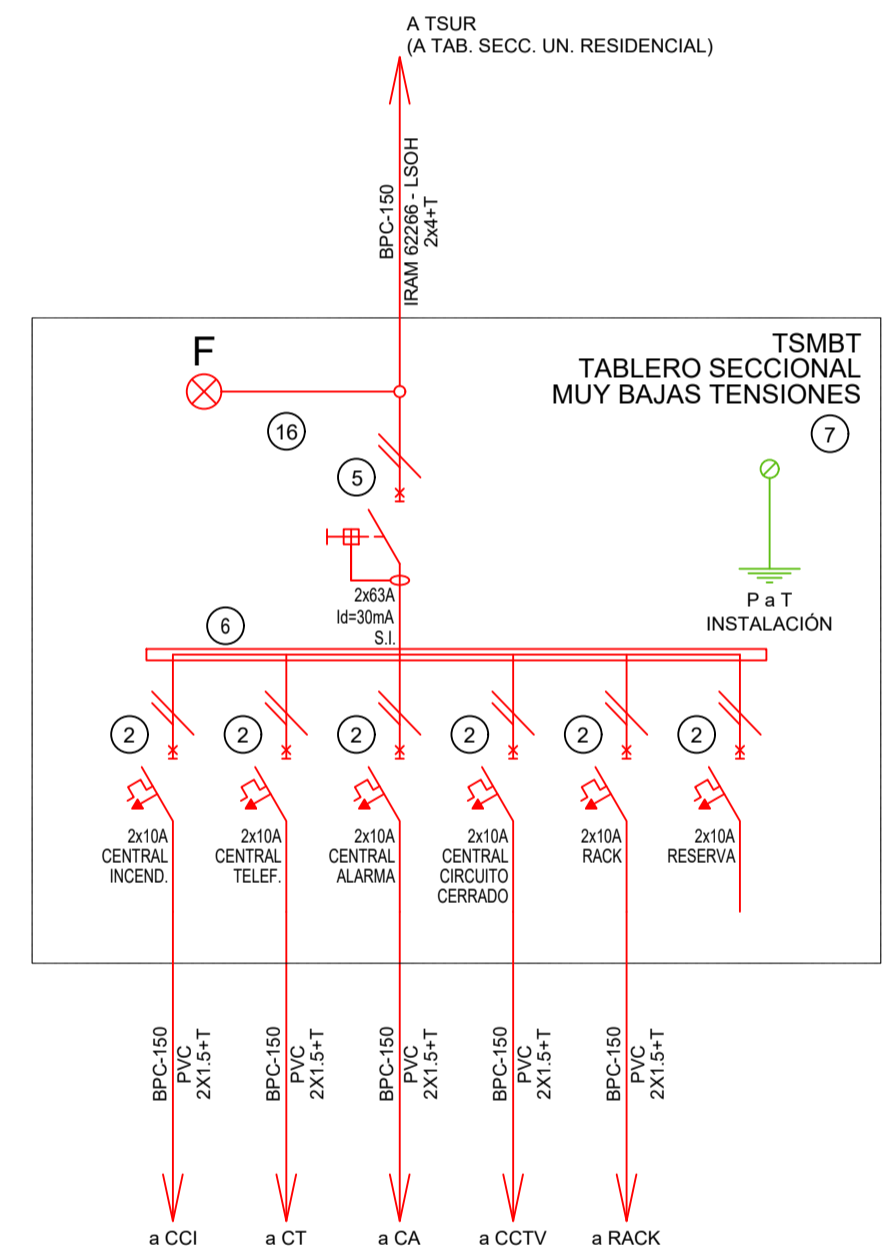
A TSUR
(A TAB. SECC. UN. RESIDENCIAL)

BPC-150
IRAM 62266 - LSOH
2x4+T

TSMBT
TABLERO SECCIONAL
MUY BAJAS TENSIONES

F

16

7

5

2x63A
Id=30mA
S.I.

P a T
INSTALACIÓN

6

2

2

2

2

2

2

2x10A
CENTRAL
INCEND.

2x10A
CENTRAL
TELEF.

2x10A
CENTRAL
ALARMA

2x10A
CENTRAL
CIRCUITO
CERRADO

2x10A
RACK

2x10A
RESERVA

BPC-150
PVC
2X1.5+T

BPC-150
PVC
2X1.5+T

BPC-150
PVC
2X1.5+T

BPC-150
PVC
2X1.5+T

BPC-150
PVC
2X1.5+T

a CCI

a CT

a CA

a CCTV

a RACK